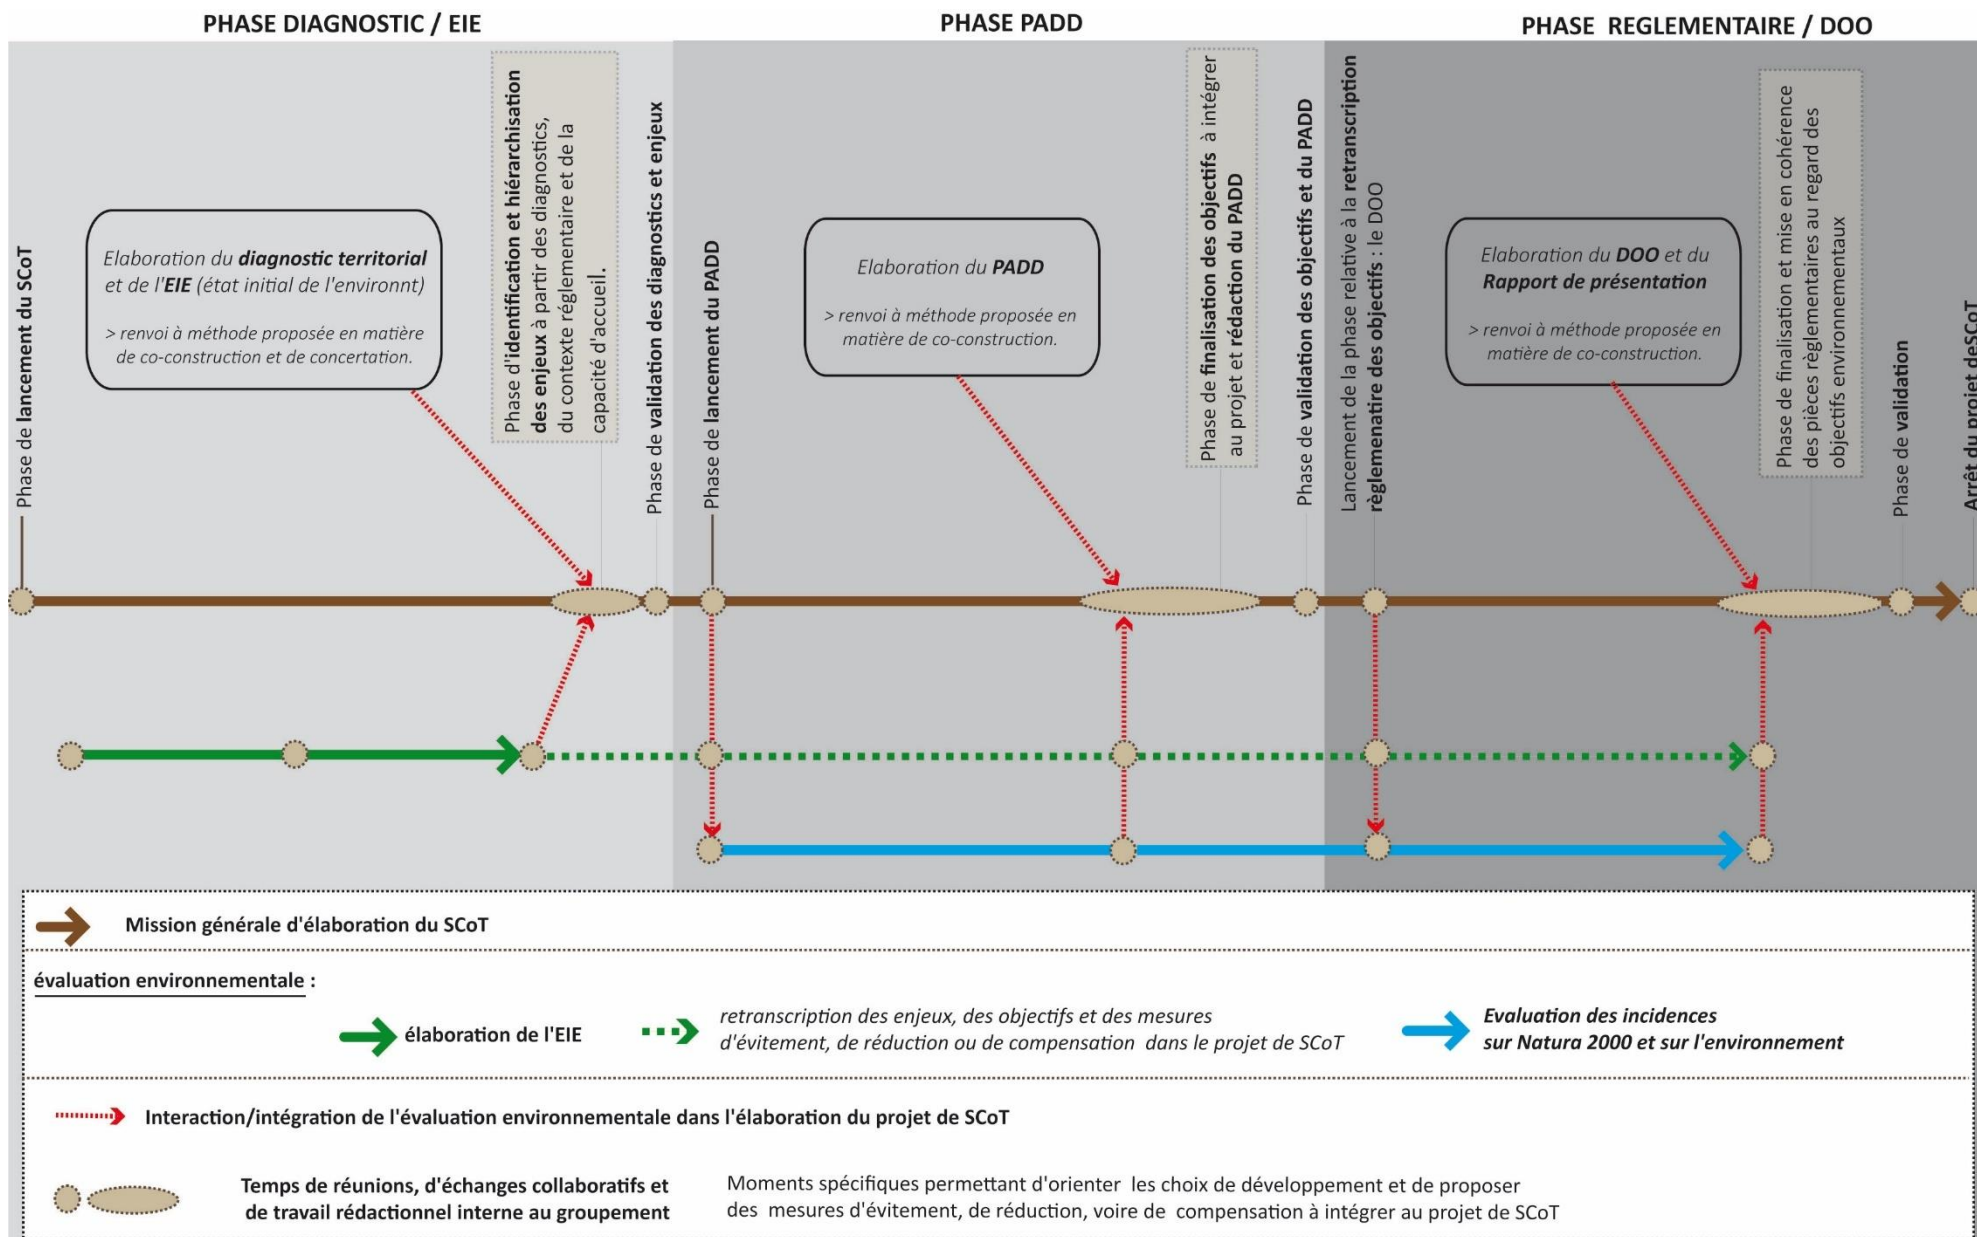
PHASE DIAGNOSTIC / EIE

PHASE PADD

PHASE REGLEMENTAIRE / DOO

Phase de lancement du SCoT

Elaboration du diagnostic territorial et de l'EIE (état initial de l'environnt)

> renvoi à méthode proposée en matière de co-construction et de concertation.

Phase d'identification et hiérarchisation des enjeux à partir des diagnostics, du contexte réglementaire et de la capacité d'accueil.

Phase de validation des diagnostics et enjeux

Phase de lancement du PADD

Elaboration du PADD

> renvoi à méthode proposée en matière de co-construction.

Phase de finalisation des objectifs à intégrer au projet et rédaction du PADD

Phase de validation des objectifs et du PADD

Lancement de la phase relative à la retranscription règlemenatire des objectifs : le DOO

Elaboration du DOO et du Rapport de présentation

> renvoi à méthode proposée en matière de co-construction.

Phase de finalisation et mise en cohérence des pièces règlementaires au regard des objectifs environnementaux

Phase de validation

Arrêt du projet deSCoT

Mission générale d'élaboration du SCoT

évaluation environnementale :

élaboration de l'EIE

retranscription des enjeux, des objectifs et des mesures d'évitement, de réduction ou de compensation dans le projet de SCoT

Evaluation des incidences sur Natura 2000 et sur l'environnement

Interaction/intégration de l'évaluation environnementale dans l'élaboration du projet de SCoT

Temps de réunions, d'échanges collaboratifs et de travail rédactionnel interne au groupement

Moments spécifiques permettant d'orienter les choix de développement et de proposer des mesures d'évitement, de réduction, voire de compensation à intégrer au projet de SCoT